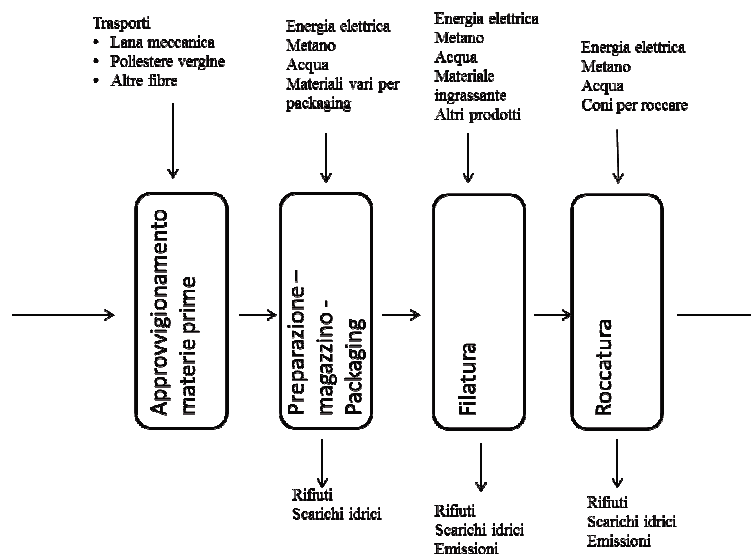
Trasporti
• Lana meccanica
• Poliestere vergine
• Altre fibre

Energia elettrica
Metano
Acqua
Materiali vari per packaging

Energia elettrica
Metano
Acqua
Materiale ingrassante
Altri prodotti

Energia elettrica
Metano
Acqua
Coni per roccare

Approvvigionamento materie prime

Preparazione – magazzino - Packaging

Filatura

Roccatura

Rifiuti
Scarichi idrici

Rifiuti
Scarichi idrici
Emissioni

Rifiuti
Scarichi idrici
Emissioni